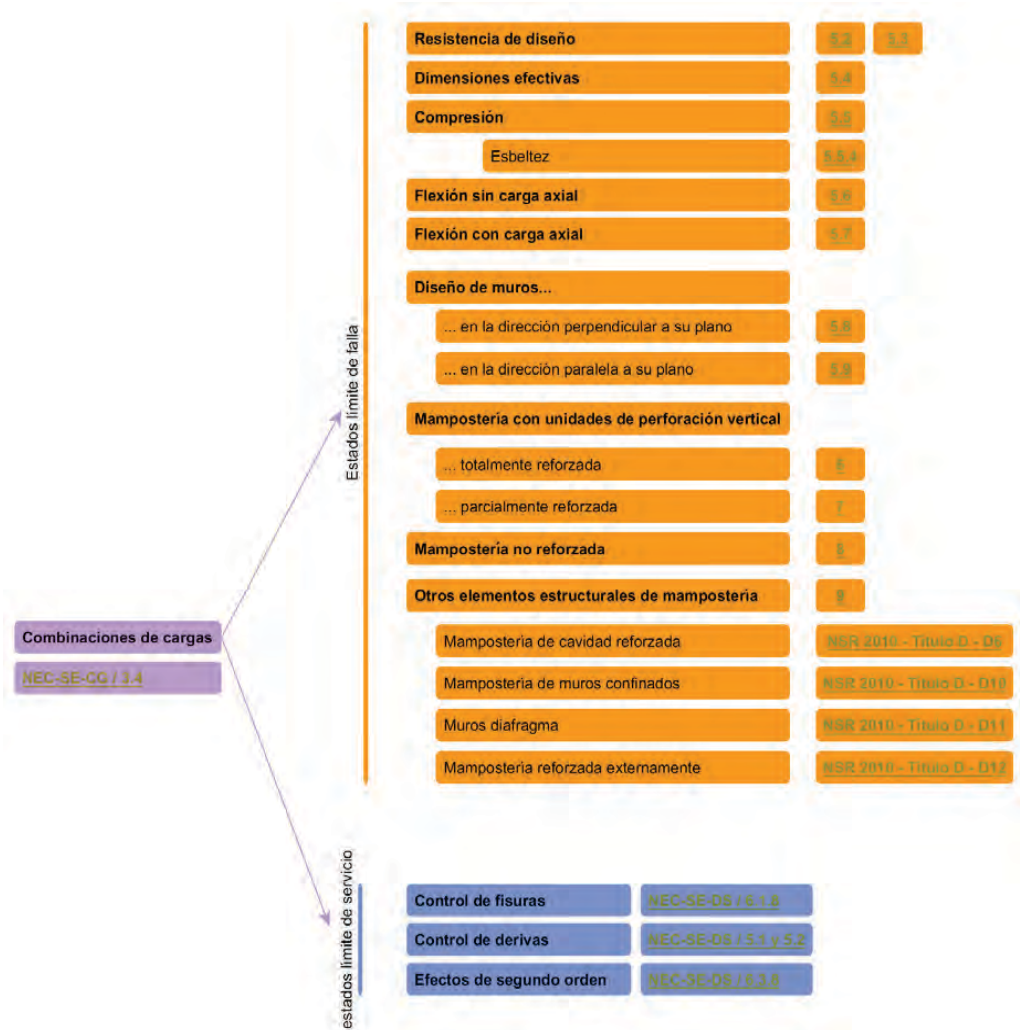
Combinaciones de cargas

NEC-SE-CG / 3.4

Estados límite de falla

Resistencia de diseño 5.2 3.3

Dimensiones efectivas 5.4

Compresión 5.5

Esbeltez 5.5.4

Flexión sin carga axial 5.6

Flexión con carga axial 5.7

Diseño de muros...

... en la dirección perpendicular a su plano 5.8

... en la dirección paralela a su plano 5.9

Mampostería con unidades de perforación vertical

... totalmente reforzada 6

... parcialmente reforzada 7

Mampostería no reforzada 8

Otros elementos estructurales de mampostería 9

Mamposteria de cavidad reforzada NSR 2010 - Titulo D - D6

Mamposteria de muros confinados NSR 2010 - Titulo D - D10

Muros diafragma NSR 2010 - Titulo D - D11

Mamposteria reforzada externamente NSR 2010 - Titulo D - D12

estados límite de servicio

Control de fisuras NEC-SE-DS / 6.1.8

Control de derivas NEC-SE-DS / 5.1 y 5.2

Efectos de segundo orden NEC-SE-DS / 6.3.8